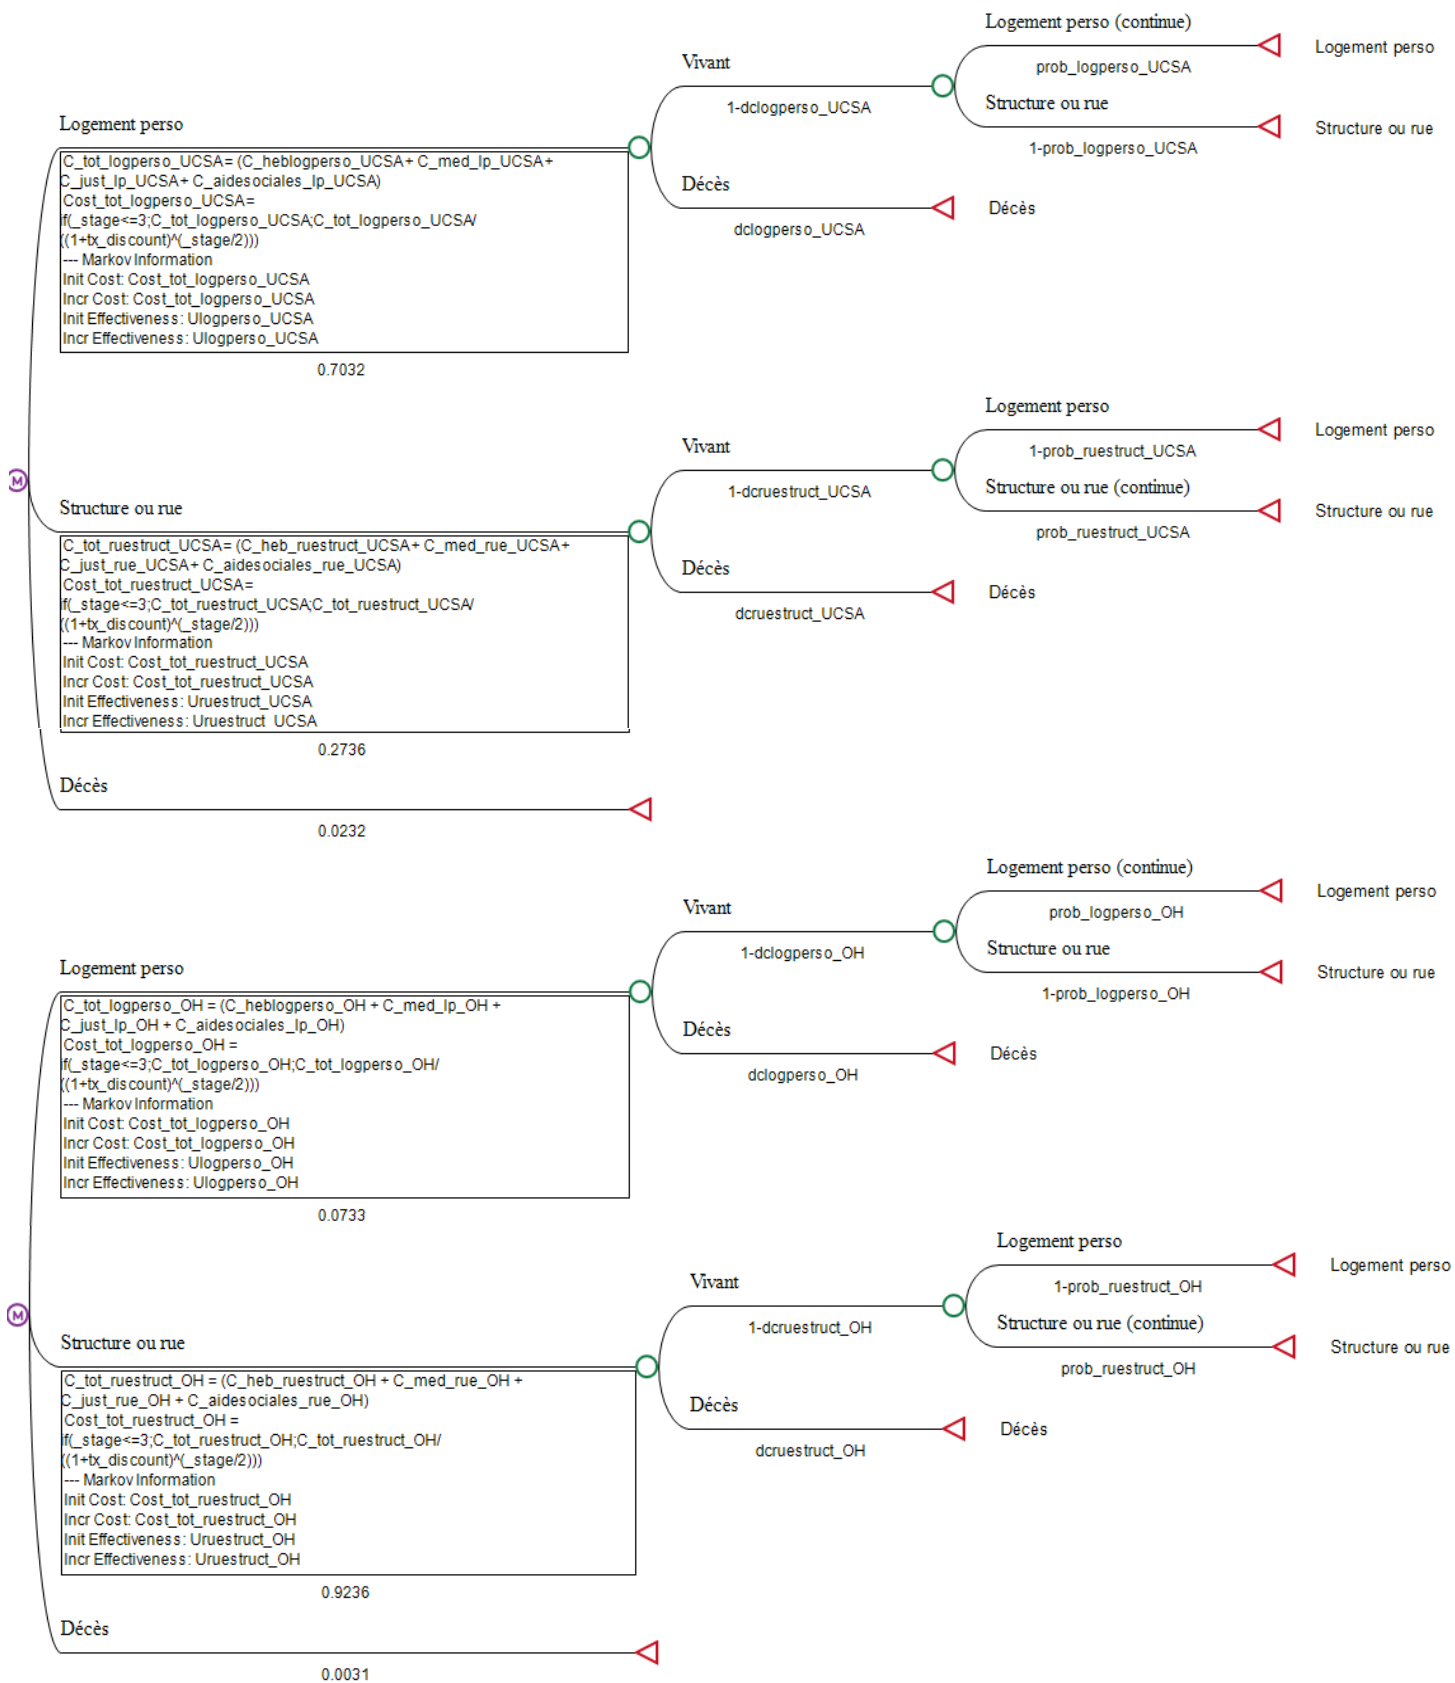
Logement perso (continue)
Logement perso
Vivant
prob_logperso_UCSA
1-dclogperso_UCSA
Structure ou rue
Logement perso
Structure ou rue
1-prob_logperso_UCSA
C_tot_logperso_UCSA= (C_heblogperso_UCSA+ C_med_lp_UCSA+ C_just_lp_UCSA+ C_aidesociales_lp_UCSA)
Cost_tot_logperso_UCSA= if(_stage<=3;C_tot_logperso_UCSA;C_tot_logperso_UCSA/ ((1+tx_discount)^(_stage/2)))
--- Markov Information
Init Cost: Cost_tot_logperso_UCSA
Incr Cost: Cost_tot_logperso_UCSA
Init Effectiveness: Ulogperso_UCSA
Incr Effectiveness: Ulogperso_UCSA
Décès
Décès
dclogperso_UCSA
0.7032
Logement perso
Logement perso
Vivant
1-prob_ruestruct_UCSA
1-dcruestruct_UCSA
Structure ou rue (continue)
Structure ou rue
Structure ou rue
prob_ruestruct_UCSA
C_tot_ruestruct_UCSA= (C_heb_ruestruct_UCSA+ C_med_rue_UCSA+ C_just_rue_UCSA+ C_aidesociales_rue_UCSA)
Cost_tot_ruestruct_UCSA= if(_stage<=3;C_tot_ruestruct_UCSA;C_tot_ruestruct_UCSA/ ((1+tx_discount)^(_stage/2)))
--- Markov Information
Init Cost: Cost_tot_ruestruct_UCSA
Incr Cost: Cost_tot_ruestruct_UCSA
Init Effectiveness: Uruestruct_UCSA
Incr Effectiveness: Uruestruct_UCSA
Décès
Décès
dcruestruct_UCSA
0.2736
Décès
0.0232
Logement perso (continue)
Logement perso
Vivant
prob_logperso_OH
1-dclogperso_OH
Structure ou rue
Logement perso
Structure ou rue
1-prob_logperso_OH
C_tot_logperso_OH = (C_heblogperso_OH + C_med_lp_OH + C_just_lp_OH + C_aidesociales_lp_OH)
Cost_tot_logperso_OH = if(_stage<=3;C_tot_logperso_OH;C_tot_logperso_OH/ ((1+tx_discount)^(_stage/2)))
--- Markov Information
Init Cost: Cost_tot_logperso_OH
Incr Cost: Cost_tot_logperso_OH
Init Effectiveness: Ulogperso_OH
Incr Effectiveness: Ulogperso_OH
Décès
Décès
dclogperso_OH
0.0733
Logement perso
Logement perso
Vivant
1-prob_ruestruct_OH
1-dcruestruct_OH
Structure ou rue (continue)
Structure ou rue
Structure ou rue
prob_ruestruct_OH
C_tot_ruestruct_OH = (C_heb_ruestruct_OH + C_med_rue_OH + C_just_rue_OH + C_aidesociales_rue_OH)
Cost_tot_ruestruct_OH = if(_stage<=3;C_tot_ruestruct_OH;C_tot_ruestruct_OH/ ((1+tx_discount)^(_stage/2)))
--- Markov Information
Init Cost: Cost_tot_ruestruct_OH
Incr Cost: Cost_tot_ruestruct_OH
Init Effectiveness: Uruestruct_OH
Incr Effectiveness: Uruestruct_OH
Décès
Décès
dcruestruct_OH
0.9236
Décès
0.0031